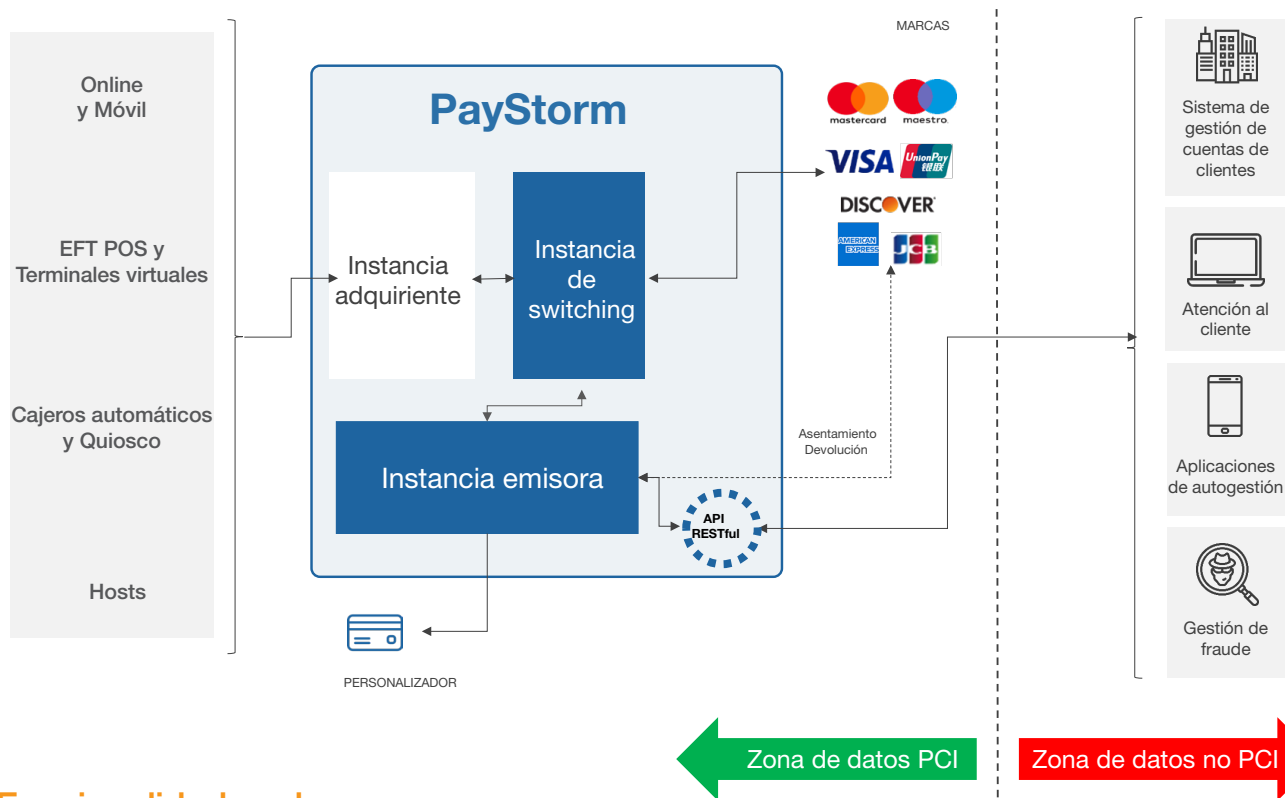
Online
y Móvil

EFT POS y
Terminales virtuales

Cajeros automáticos
y Quiosco

Hosts

PayStorm

Instancia
adquiriente

Instancia
de
switching

Instancia emisora

API
RESTful

PERSONALIZADOR

MARCAS

mastercard

maestro

VISA

UnionPay
银联

DISCOVER

AMERICAN EXPRESS

JCB

Asentamiento
Devolución

Sistema de
gestión de
cuentas de
clientes

Atención al
cliente

Aplicaciones
de autogestión

Gestión de
fraude

Zona de datos PCI

Zona de datos no PCI